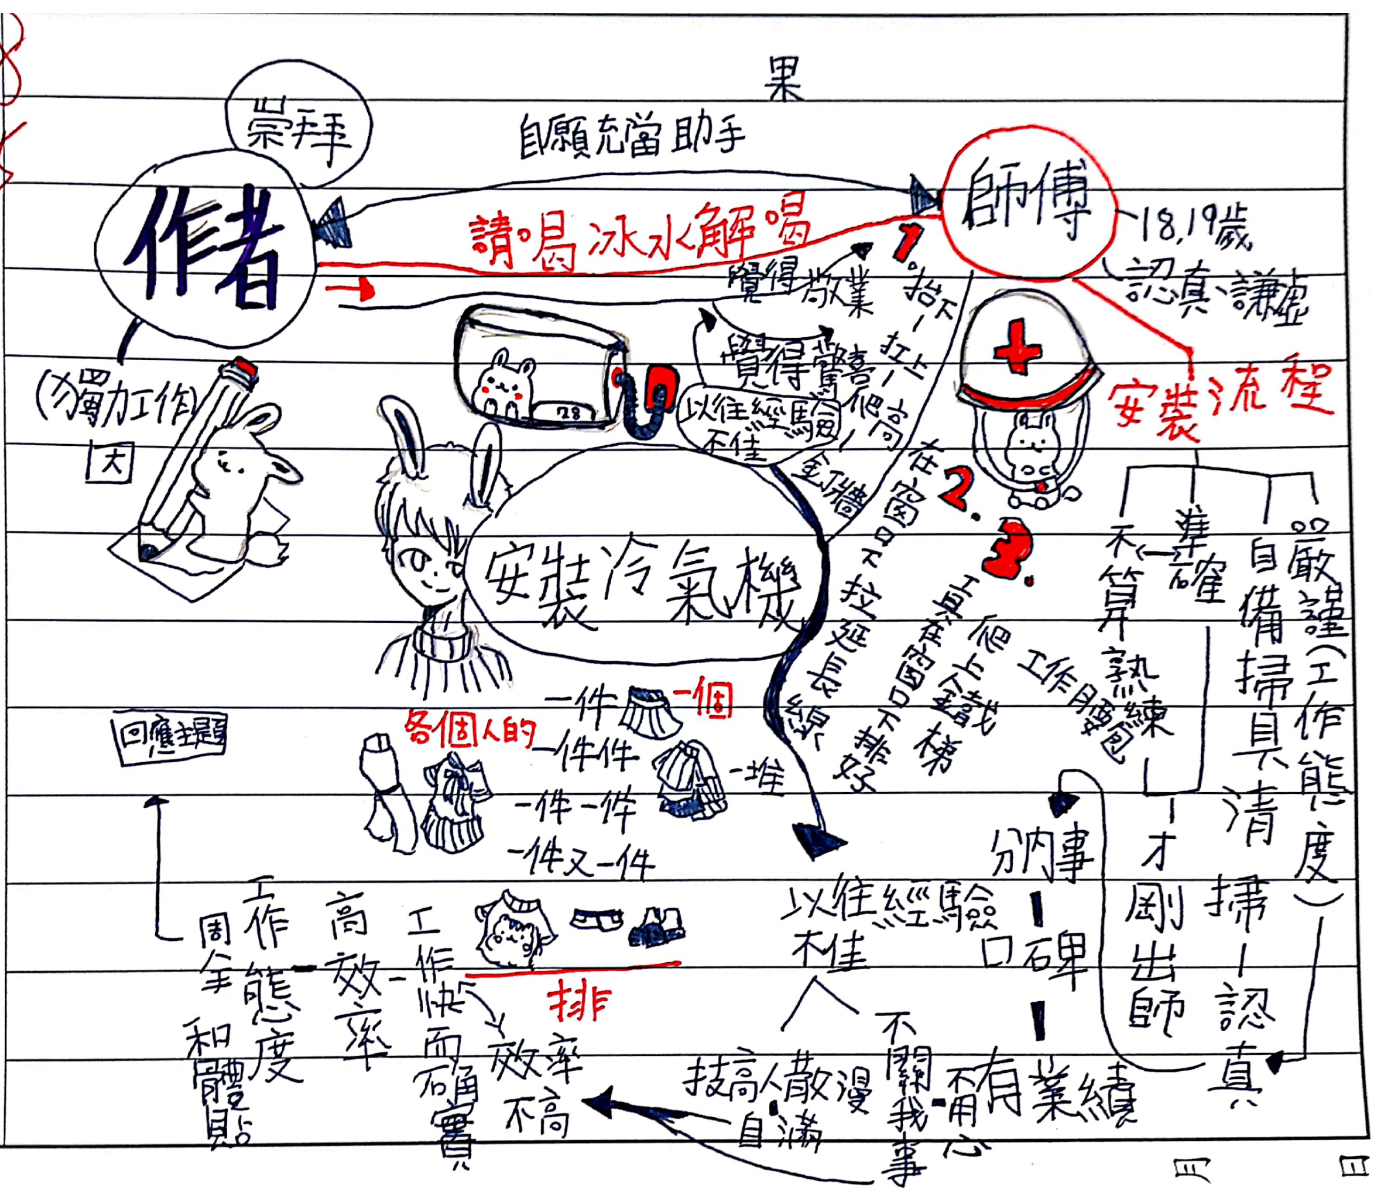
果

崇拜

自願充當助手

作者

師傅

請喝冰水解喝

18,19歲

認真、謙虛

覺得敬業

1. 抬下

打上

覺得驚訝

爬高

以往經驗不佳

釘牆

在窗口下拉延長線

2.

3.

工具在窗口下排好

爬上鐵梯

工作用腰包

安裝流程

不算熟練

準確

嚴謹(工作態度)

自備掃具清掃

認真

才剛出師

(獨力工作)

因

安裝冷氣機

一件

一個

各個人的

一件件

一堆

一件一件

一件又一件

回應主題

以往經驗不佳

納事

口碑

有業績

周全和體貼

工作態度

高效率

工作快而確實

排

效率不高

技高人散漫自滿

不關我事

不用心

四

四